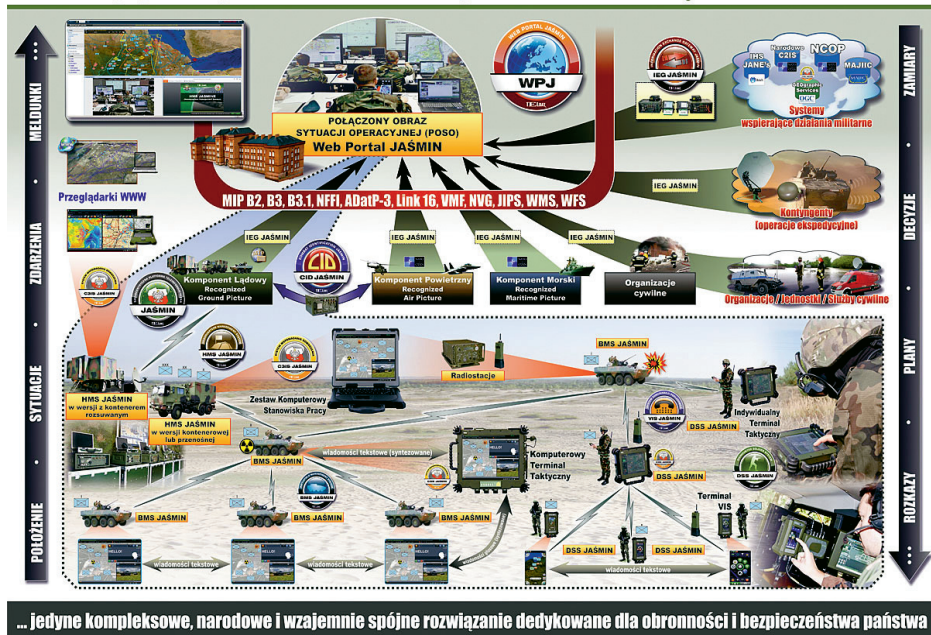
MELDUNKI
ZDARZENIA
SYTUACJE
POŁOŻENIE

ZAMIARY
DECYZJE
PLANY
ROZKAZY

POŁĄCZONY OBRAZ SYTUACJI OPERACYJNEJ (POSO)
Web Portal JAŚMIN

WEB PORTAL JAŚMIN
WPJ

IEG JAŚMIN

IHS JANE'S
Narodowe C2IS
NCOP
MAJIIC
Systemy wspierające działania militarne

Przeglądarki WWW

MIP B2, B3, B3.1, NFFI, ADatP-3, Link 16, VMF, NVG, JIPS, WMS, WFS

IEG JAŚMIN
Kontyngenty (operacje ekspedycyjne)

IEG JAŚMIN
IEG JAŚMIN
IEG JAŚMIN
IEG JAŚMIN

CID JAŚMIN

Komponent Lądowy
Recognized Ground Picture

Komponent Powietrzny
Recognized Air Picture

Komponent Morski
Recognized Maritime Picture

Organizacje cywilne

Organizacje / Jednostki / Służby cywilne

C3IS JAŚMIN
JAŚMIN

HMS JAŚMIN
C3IS JAŚMIN

Radiostacje

BMS JAŚMIN

HMS JAŚMIN w wersji z kontenerem rozsuwanym

HMS JAŚMIN w wersji kontenerowej lub przenośnej

Zestaw Komputerowy Stanowiska Pracy

VIS JAŚMIN

Indywidualny Terminal Taktyczny

BMS JAŚMIN

wiadomości tekstowe (syntezowane)

Komputerowy Terminal Taktyczny

DSS JAŚMIN

DSS JAŚMIN

BMS JAŚMIN
BMS JAŚMIN
BMS JAŚMIN

Terminal VIS

DSS JAŚMIN
DSS JAŚMIN

wiadomości tekstowe
wiadomości tekstowe
wiadomości tekstowe

... jedyne kompleksowe, narodowe i wzajemnie spójne rozwiązanie dedykowane dla obronności i bezpieczeństwa państwa